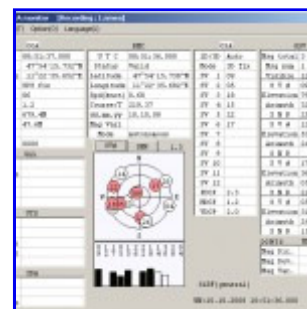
Acumeter [Recording:Linear]
(F) Option(O) Language(L)

GGA
08:21:37.000
47°34'13.732"N
12°02'35.692"E
GPS Fix
06
1.2
479.4M
45.4M

RMC
U T C 08:21:36.000
Status Valid
Latitude 47°34'13.730"N
Longitude 12°02'35.692"E
Spd(Knot) 0.66
Course(T) 319.37
dd.mm.yy 15.10.09
Mag Var
Mode Autonomous

GSA
2D/3D Auto
Mode 3D fix
SV 1 09
SV 2 05
SV 3 18
SV 4 15
SV 5 12
SV 6 17
SV 7
SV 8
SV 9
SV 10
SV 11
SV 12
PDOP 2.3
HDOP 1.2
VDOP 1.9

GSV
Msg Total 3
Msg Num 1
Visible 10
S V #
Elevation
Azimuth
S N R
S V #
Elevation
Azimuth
S N R

VTG
ZDA

GLL

GPS RMC 1.1

Msg Fil
Msg Num
Msg Var

SIZE(period)
08:21.15.2009 15:53:36.000